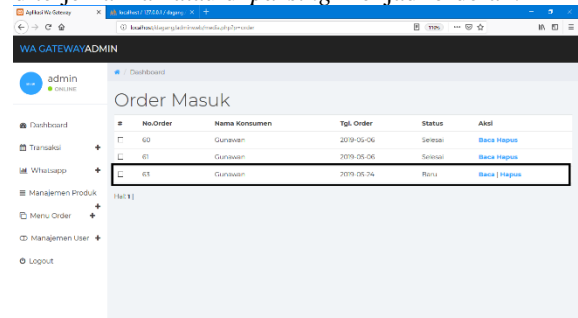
Aplikasi Wa Gateway | localhost / 127.0.0.1 / dagang

localhost/dagang/admin/media.php?p=order

110%

WA GATEWAYADMIN

admin
ONLINE

Dashboard

Transaksi +

Whatsapp +

Manajemen Produk +

Menu Order +

Manajemen User +

Logout

Dashboard

Order Masuk

| # | No.Order | Nama Konsumen | Tgl. Order | Status | Aksi |
|---|---|---|---|---|---|
| ☐ | 60 | Gunawan | 2019-05-06 | Selesai | Baca Hapus |
| ☐ | 61 | Gunawan | 2019-05-06 | Selesai | Baca Hapus |
| ☐ | 63 | Gunawan | 2019-05-24 | Baru | Baca \| Hapus |

Hal: 1 |